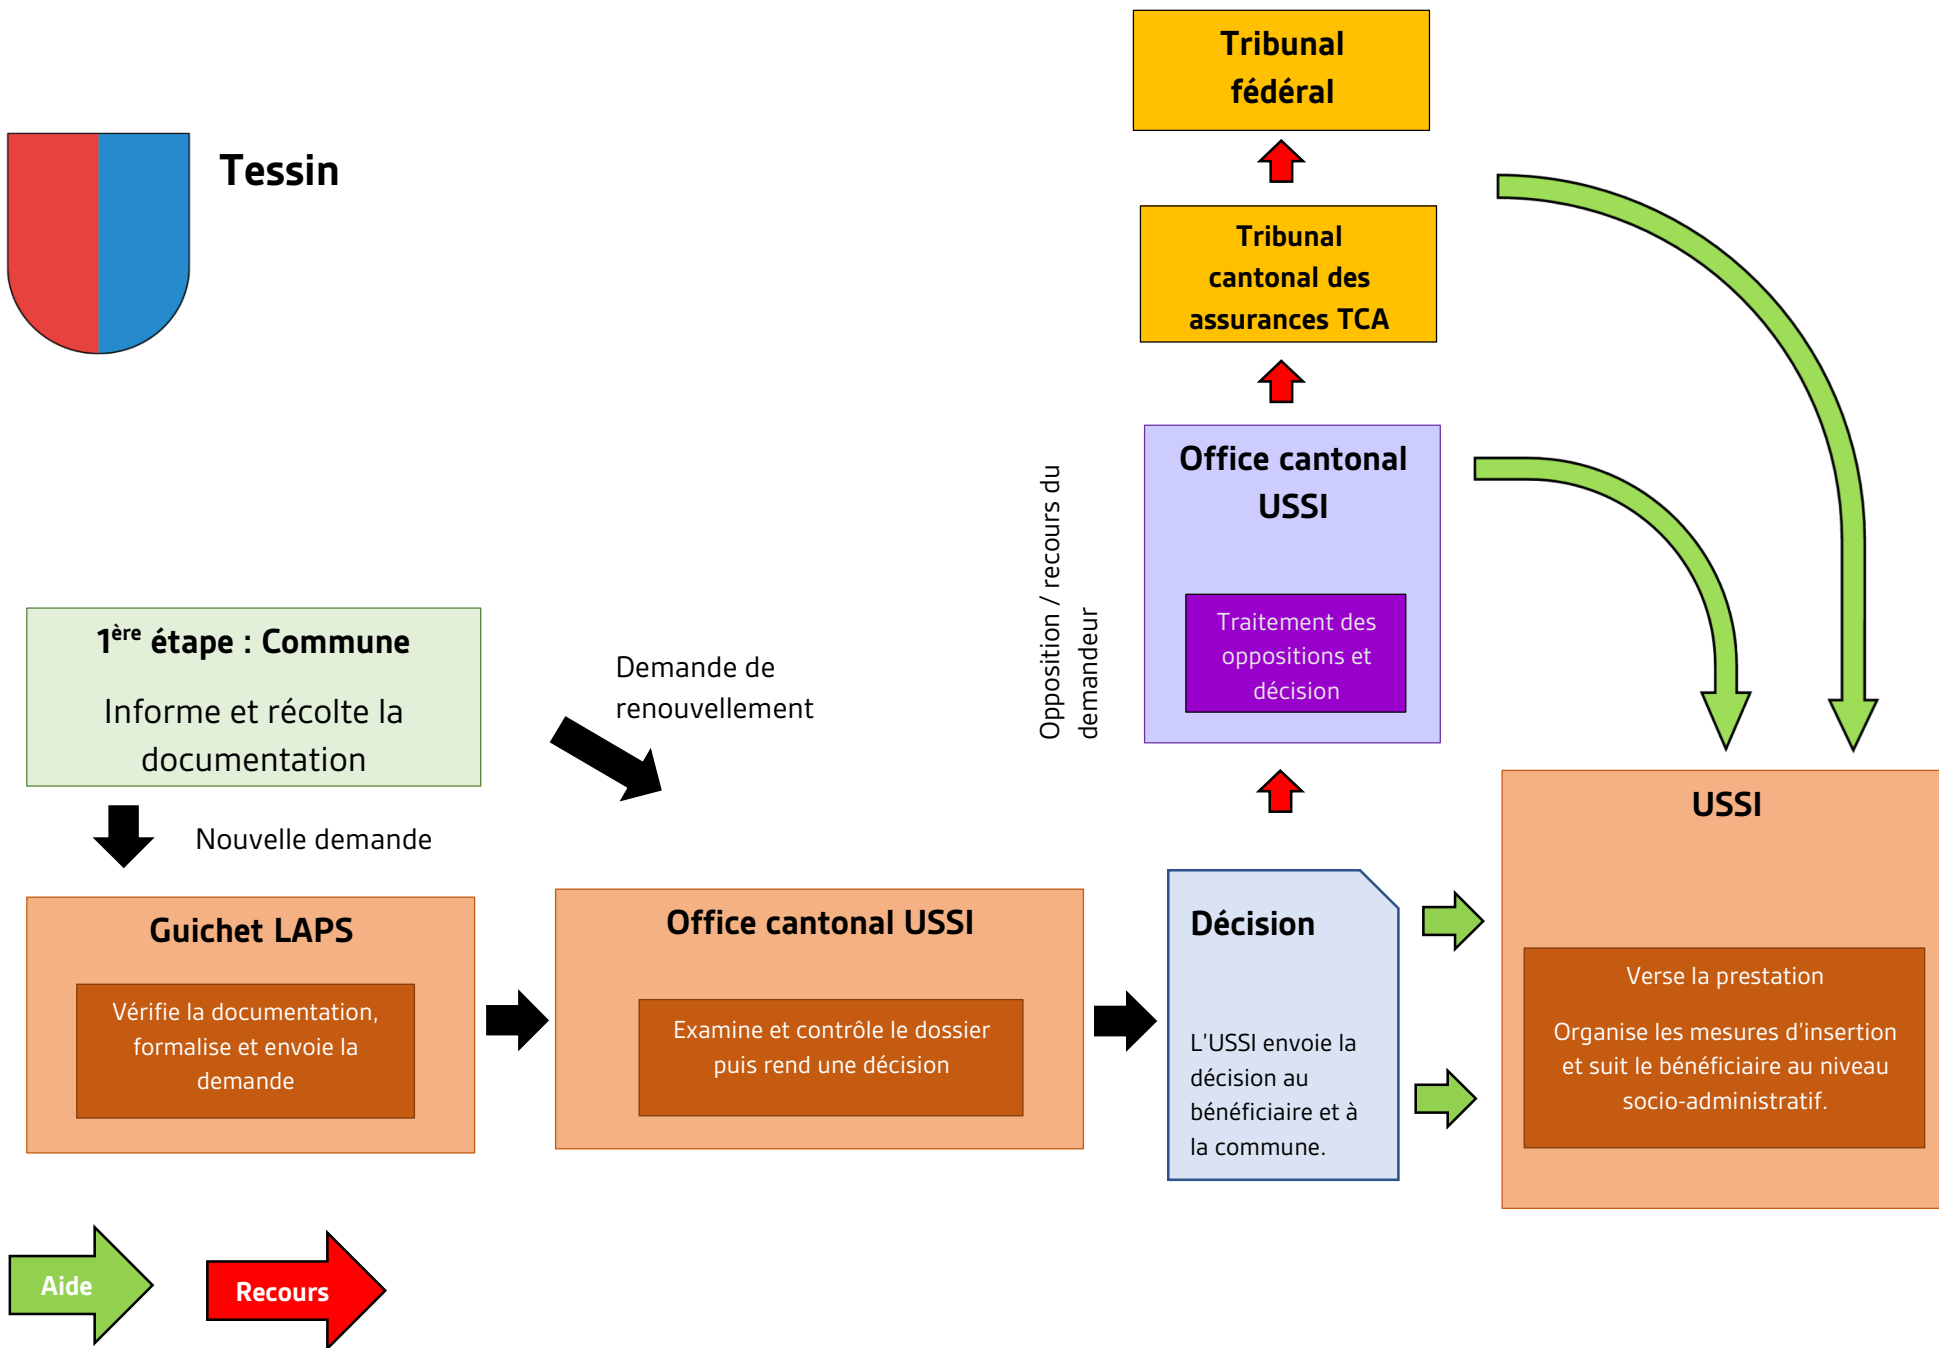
Tessin

Tribunal fédéral

Tribunal cantonal des assurances TCA

Office cantonal USSI

Traitement des oppositions et décision

Opposition / recours du demandeur

1$^{ère}$ étape : Commune

Informe et récolte la documentation

Demande de renouvellement

Nouvelle demande

USSI

Guichet LAPS

Vérifie la documentation, formalise et envoie la demande

Office cantonal USSI

Examine et contrôle le dossier puis rend une décision

Décision

L'USSI envoie la décision au bénéficiaire et à la commune.

Verse la prestation

Organise les mesures d'insertion et suit le bénéficiaire au niveau socio-administratif.

Aide

Recours